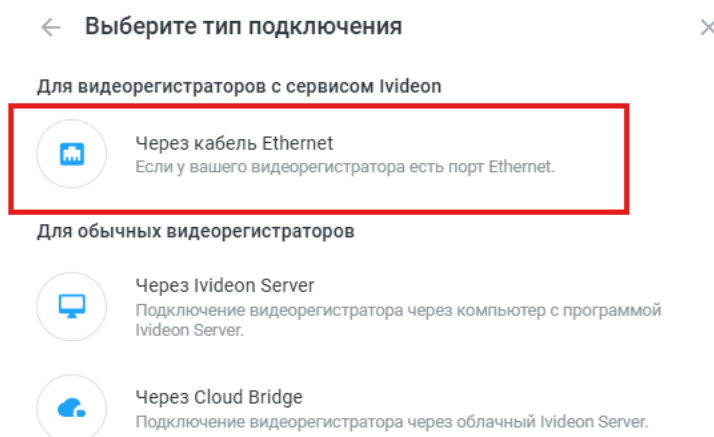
← Выберите тип подключения ×

Для видеорегистраторов с сервисом Ivideon

Через кабель Ethernet
Если у вашего видеорегистратора есть порт Ethernet.

Для обычных видеорегистраторов

Через Ivideon Server
Подключение видеорегистратора через компьютер с программой Ivideon Server.

Через Cloud Bridge
Подключение видеорегистратора через облачный Ivideon Server.